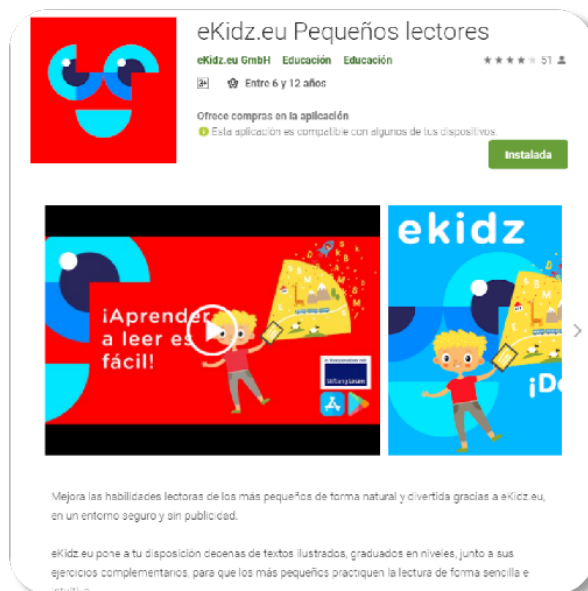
eKidz.eu Pequeños lectores

eKidz.eu GmbH Educación Educación

★★★★ 51

3+ Entre 6 y 12 años

Ofrece compras en la aplicación

Esta aplicación es compatible con algunos de tus dispositivos.

Instalada

¡Aprender a leer es fácil!

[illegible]

ekidz

¡De

Mejora las habilidades lectoras de los más pequeños de forma natural y divertida gracias a eKidz.eu, en un entorno seguro y sin publicidad.

eKidz.eu pone a tu disposición decenas de textos ilustrados, graduados en niveles, junto a sus ejercicios complementarios, para que los más pequeños practiquen la lectura de forma sencilla e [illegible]